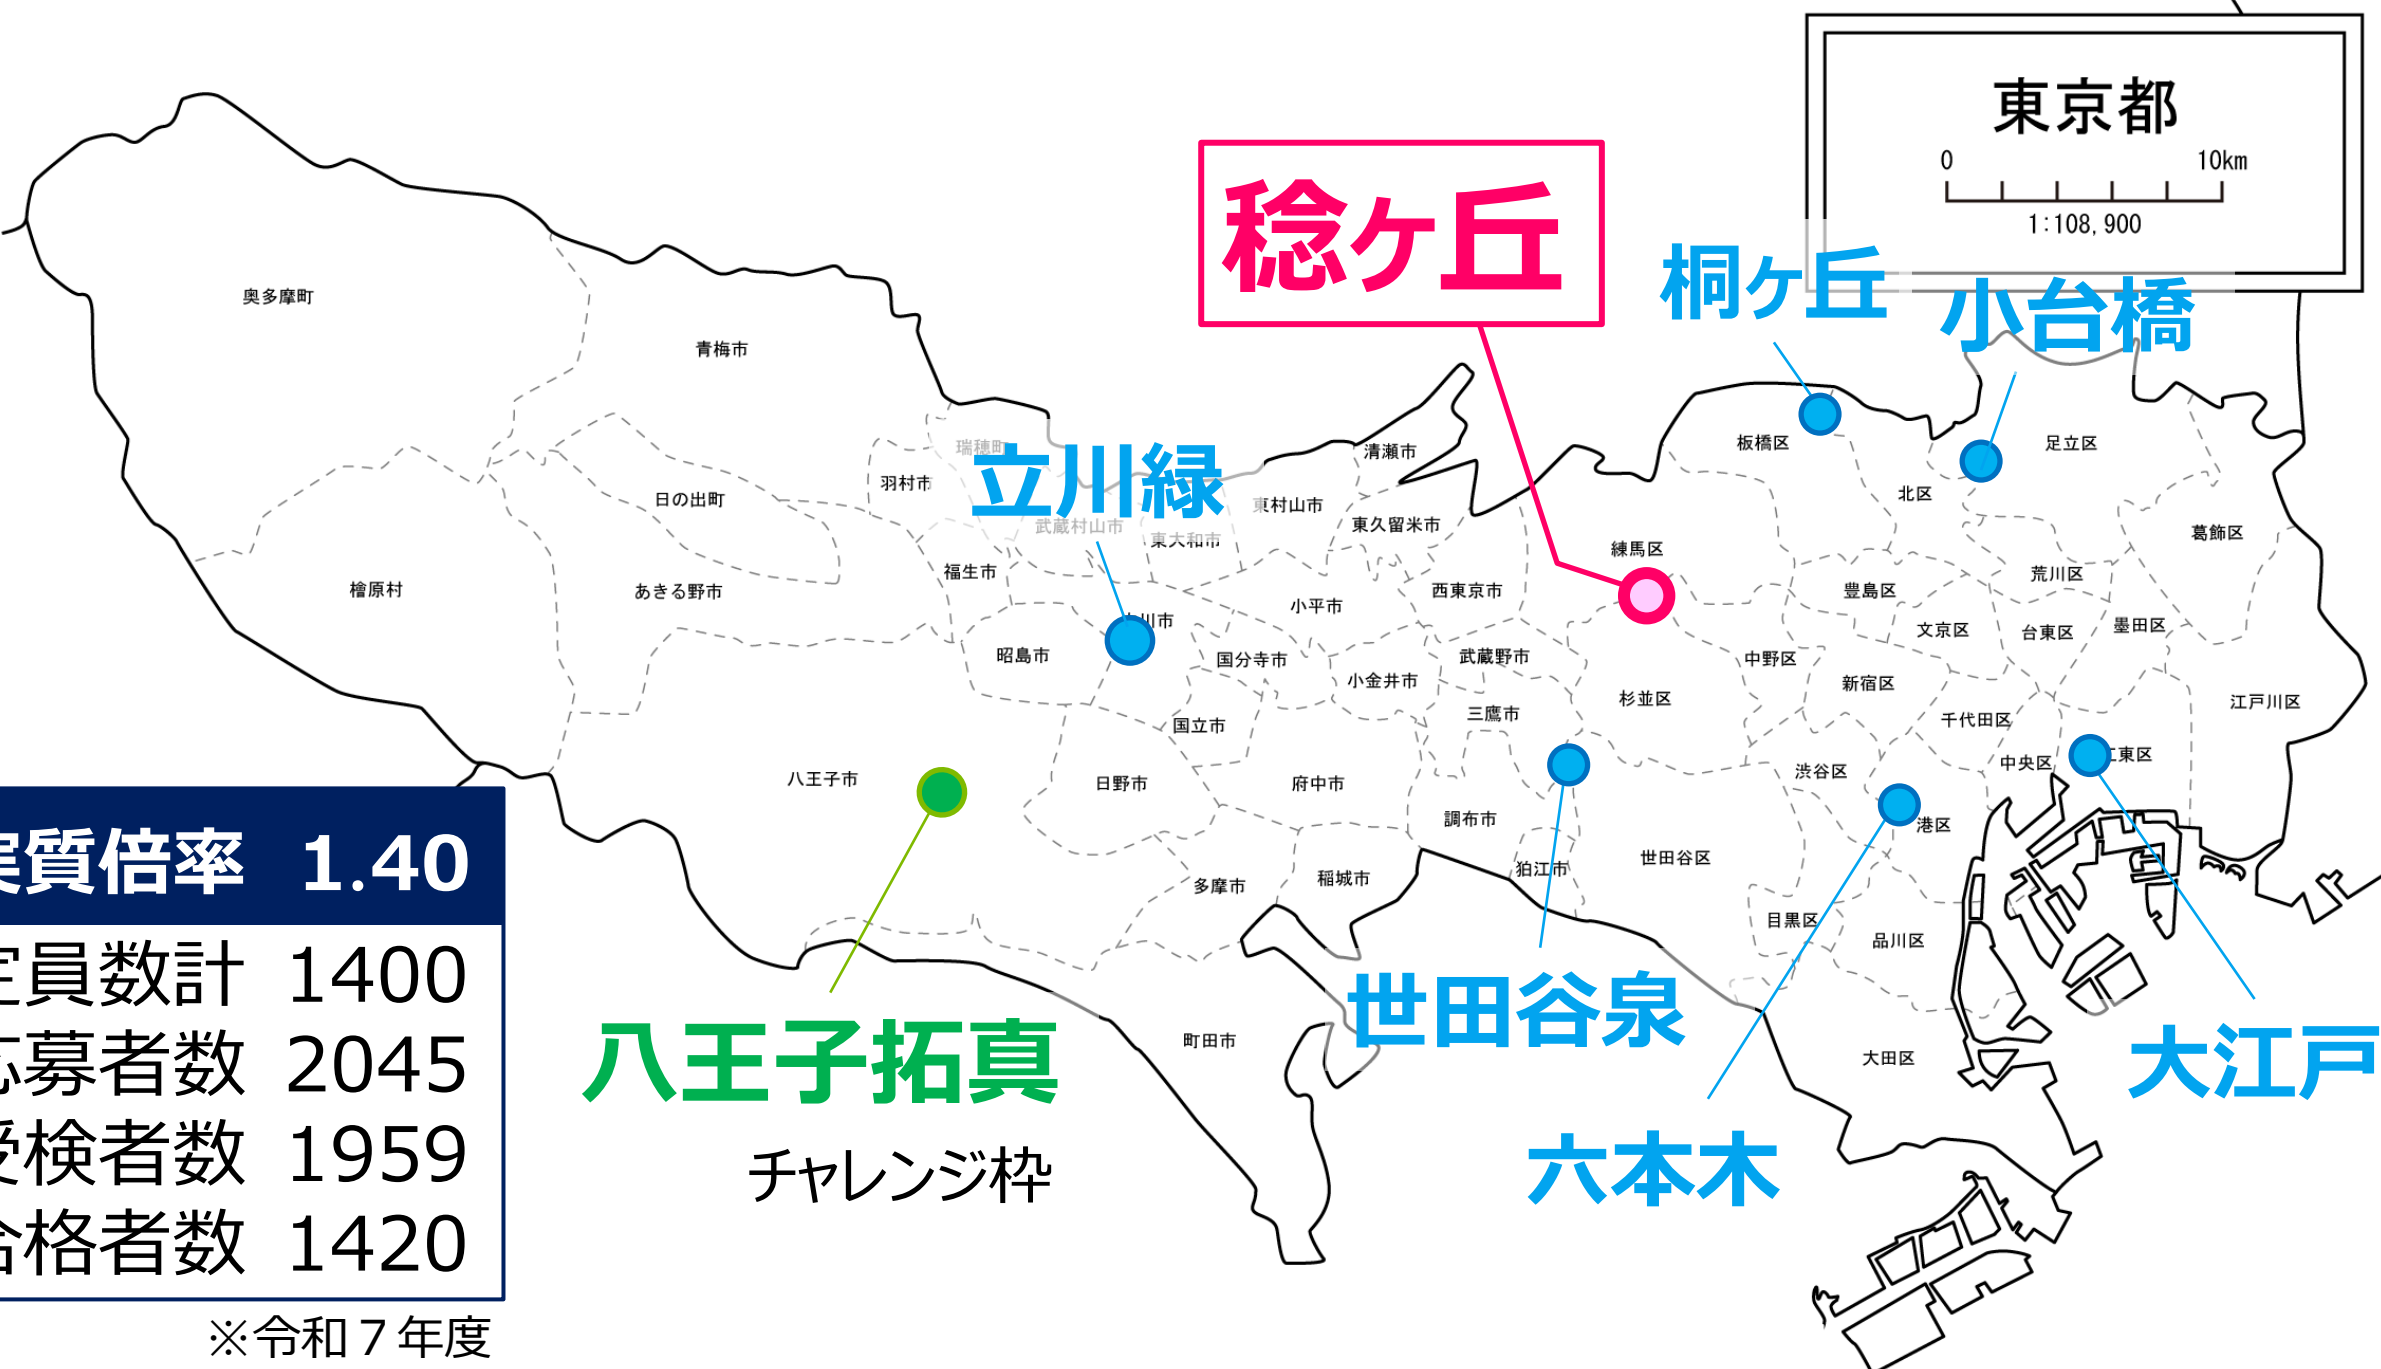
東京都
0 10km
1:108,900

稔ヶ丘
桐ヶ丘
小台橋
立川緑
世田谷泉
六本木
大江戸
八王子拓真
チャレンジ枠

奥多摩町
青梅市
瑞穂町
羽村市
日の出町
檜原村
あきる野市
福生市
武蔵村山市
東大和市
東村山市
清瀬市
東久留米市
昭島市
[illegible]川市
小平市
西東京市
練馬区
板橋区
北区
足立区
葛飾区
荒川区
豊島区
文京区
台東区
墨田区
国分寺市
小金井市
武蔵野市
杉並区
中野区
新宿区
千代田区
江戸川区
国立市
三鷹市
八王子市
日野市
府中市
渋谷区
中央区
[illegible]東区
調布市
港区
世田谷区
狛江市
多摩市
稲城市
目黒区
品川区
町田市
大田区

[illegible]質倍率 1.40
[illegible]員数計 1400
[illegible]募者数 2045
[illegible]検者数 1959
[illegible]格者数 1420
※令和７年度